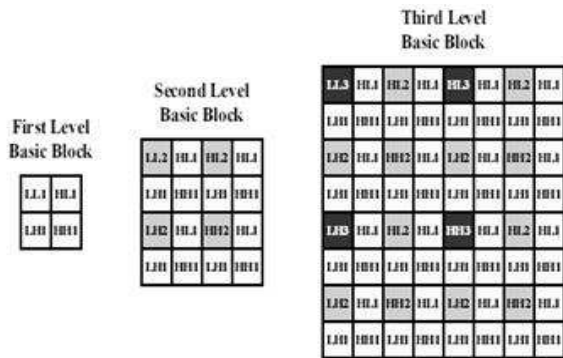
First Level Basic Block

| LL1 | HL1 |
|---|---|
| LH1 | HH1 |

Second Level Basic Block

| LL2 | HL1 | HL2 | HL1 |
|---|---|---|---|
| LH1 | HH1 | LH1 | HH1 |
| LH2 | HL1 | HH2 | HL1 |
| LH1 | HH1 | LH1 | HH1 |

Third Level Basic Block

| LL3 | HL1 | HL2 | HL1 | HL3 | HL1 | HL2 | HL1 |
|---|---|---|---|---|---|---|---|
| LH1 | HH1 | LH1 | HH1 | LH1 | HH1 | LH1 | HH1 |
| LH2 | HL1 | HH2 | HL1 | LH2 | HL1 | HH2 | HL1 |
| LH1 | HH1 | LH1 | HH1 | LH1 | HH1 | LH1 | HH1 |
| LH3 | HL1 | HL2 | HL1 | HH3 | HL1 | HL2 | HL1 |
| LH1 | HH1 | LH1 | HH1 | LH1 | HH1 | LH1 | HH1 |
| LH2 | HL1 | HH2 | HL1 | LH2 | HL1 | HH2 | HL1 |
| LH1 | HH1 | LH1 | HH1 | LH1 | HH1 | LH1 | HH1 |